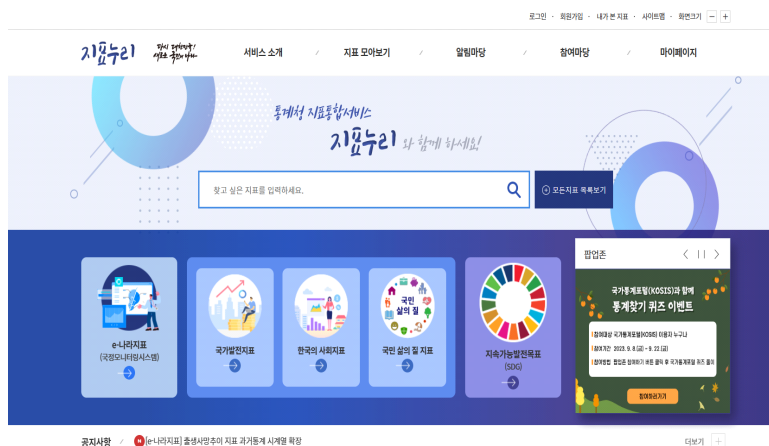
로그인 · 회원가입 · 내가 본 지표 · 사이트맵 · 화면크기 − +

지표누리

서비스 소개 / 지표 모아보기 / 알림마당 / 참여마당 / 마이페이지

통계청 지표통합서비스
지표누리 와 함께 하세요!

찾고 싶은 지표를 입력하세요.

모든지표 목록보기

e-나라지표
(국정모니터링시스템)

국가발전지표

한국의 사회지표

국민 삶의 질
국민 삶의 질 지표

지속가능발전목표
(SDG)

팝업존

국가통계포털(KOSIS)과 함께
통계찾기 퀴즈 이벤트

참여대상 국가통계포털(KOSIS) 이용자 누구나
참여기간 2023. 9. 8.(금) ~ 9. 22.(금)
참여방법 팝업존 참여하기 버튼 클릭 후 국가통계포털 퀴즈 풀이

참여하러가기

공지사항 [e-나라지표] 출생사망추이 지표 과거통계 시계열 확장

더보기 +